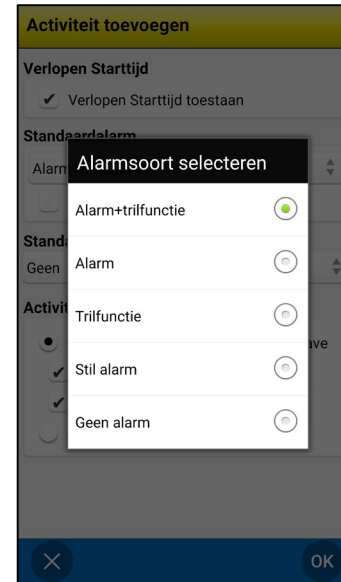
Activiteit toevoegen

Verlopen Starttijd

✔ Verlopen Starttijd toestaan

Standaardalarm

Alarm

Standa

Geen

Activit

ave

Alarmsoort selecteren

Alarm+trilfunctie

Alarm

Trilfunctie

Stil alarm

Geen alarm

OK